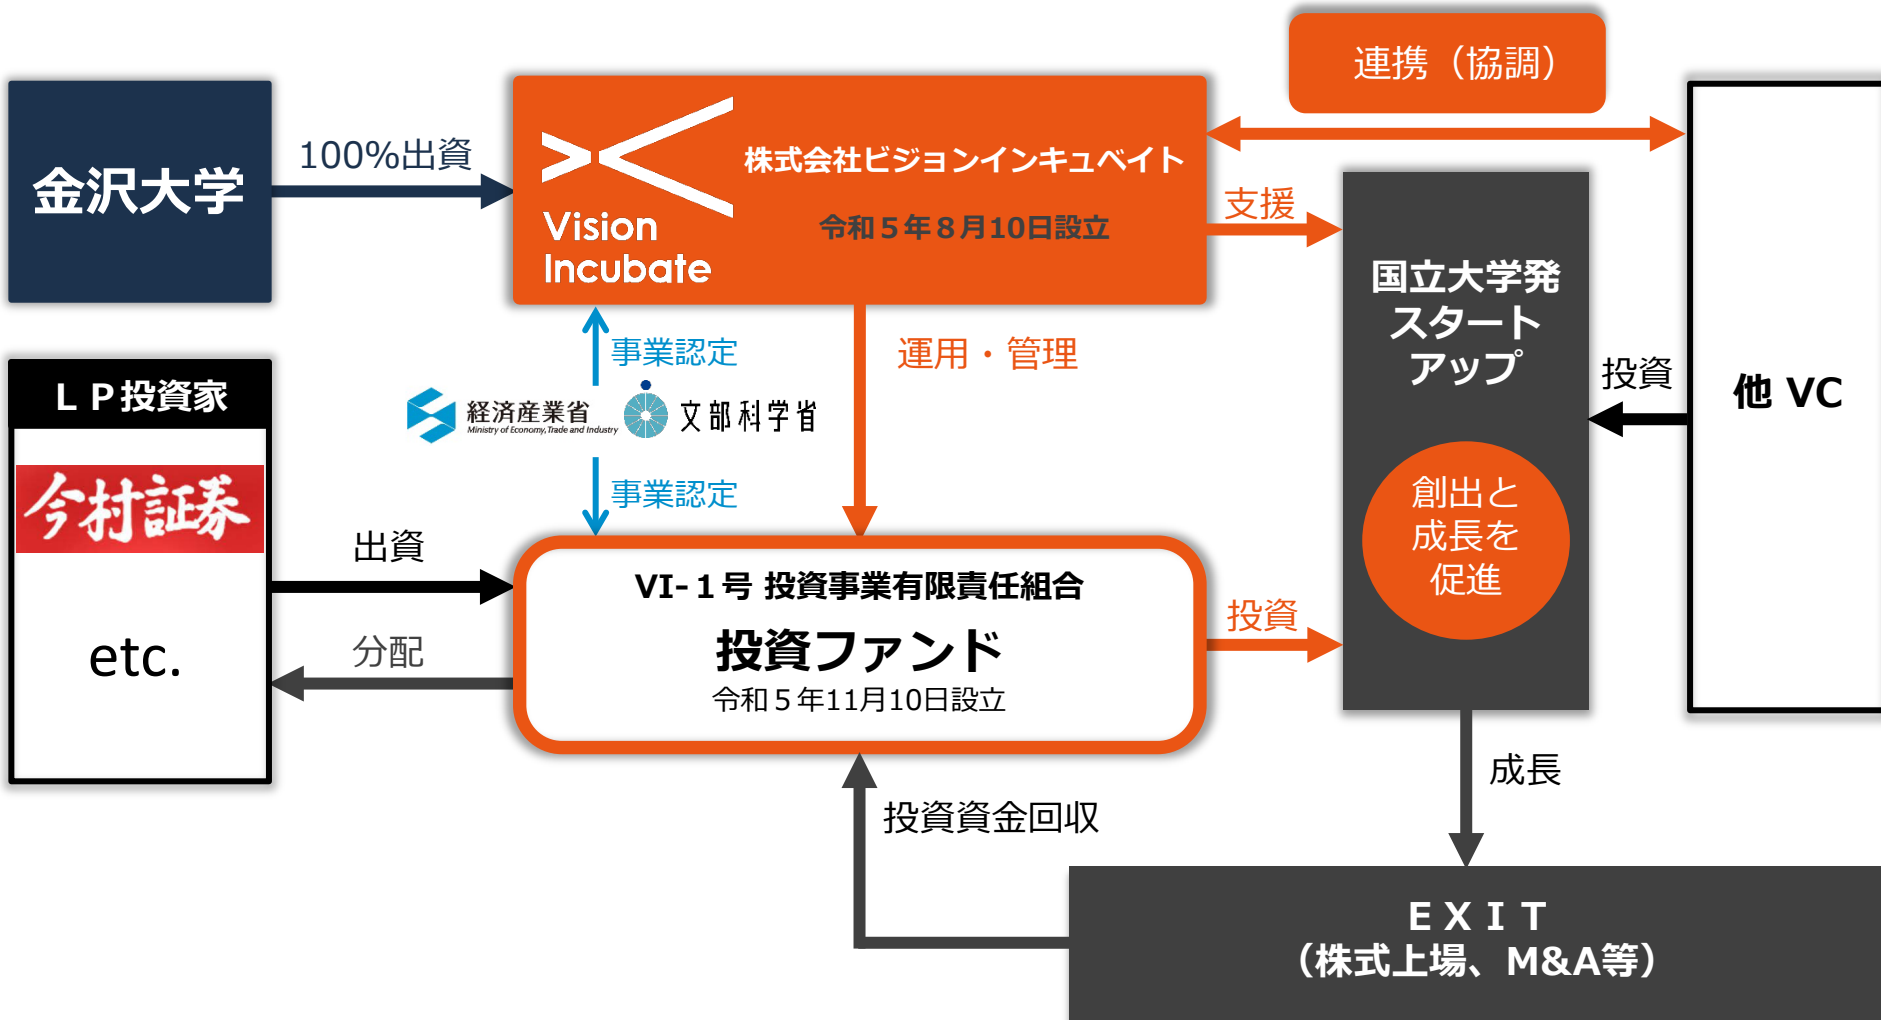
連携（協調）

金沢大学

100%出資

Vision Incubate

株式会社ビジョンインキュベイト

令和５年８月10日設立

支援

国立大学発
スタートアップ

創出と成長を促進

他 VC

投資

事業認定

運用・管理

経済産業省
Ministry of Economy, Trade and Industry

文部科学省

事業認定

ＬＰ投資家

今村証券

etc.

出資

分配

VI-１号 投資事業有限責任組合

投資ファンド

令和５年11月10日設立

投資

成長

投資資金回収

ＥＸＩＴ
（株式上場、M&A等）